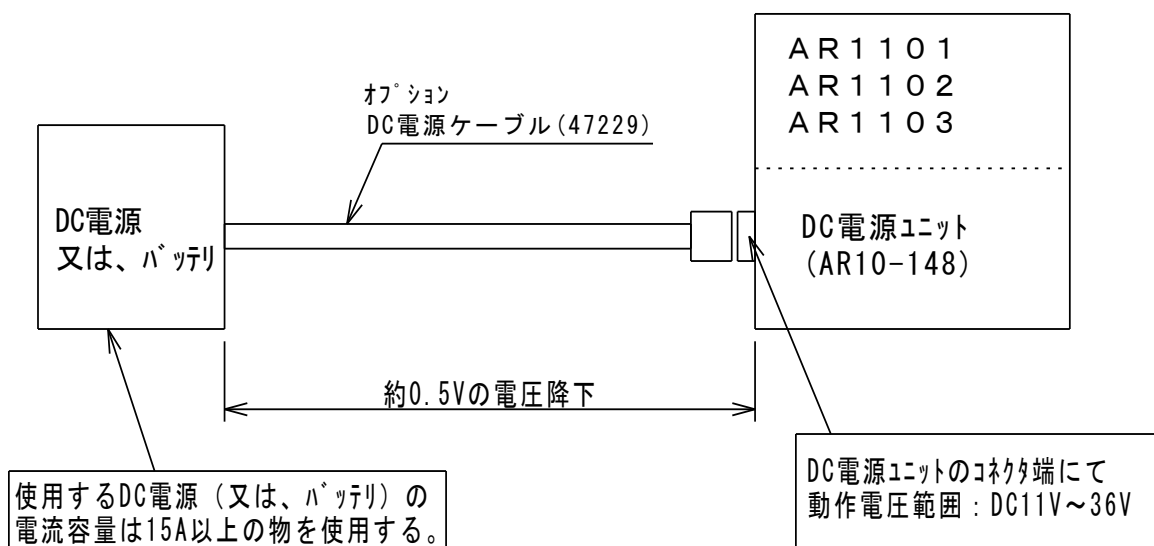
AR1101
AR1102
AR1103

ｵﾌﾟｼｮﾝ
DC電源ケーブル(47229)

DC電源
又は、ﾊﾞｯﾃﾘ

DC電源ﾕﾆｯﾄ
(AR10-148)

約0.5Vの電圧降下

使用するDC電源（又は、ﾊﾞｯﾃﾘ）の電流容量は15A以上の物を使用する。

DC電源ﾕﾆｯﾄのｺﾈｸﾀ端にて
動作電圧範囲：DC11V～36V